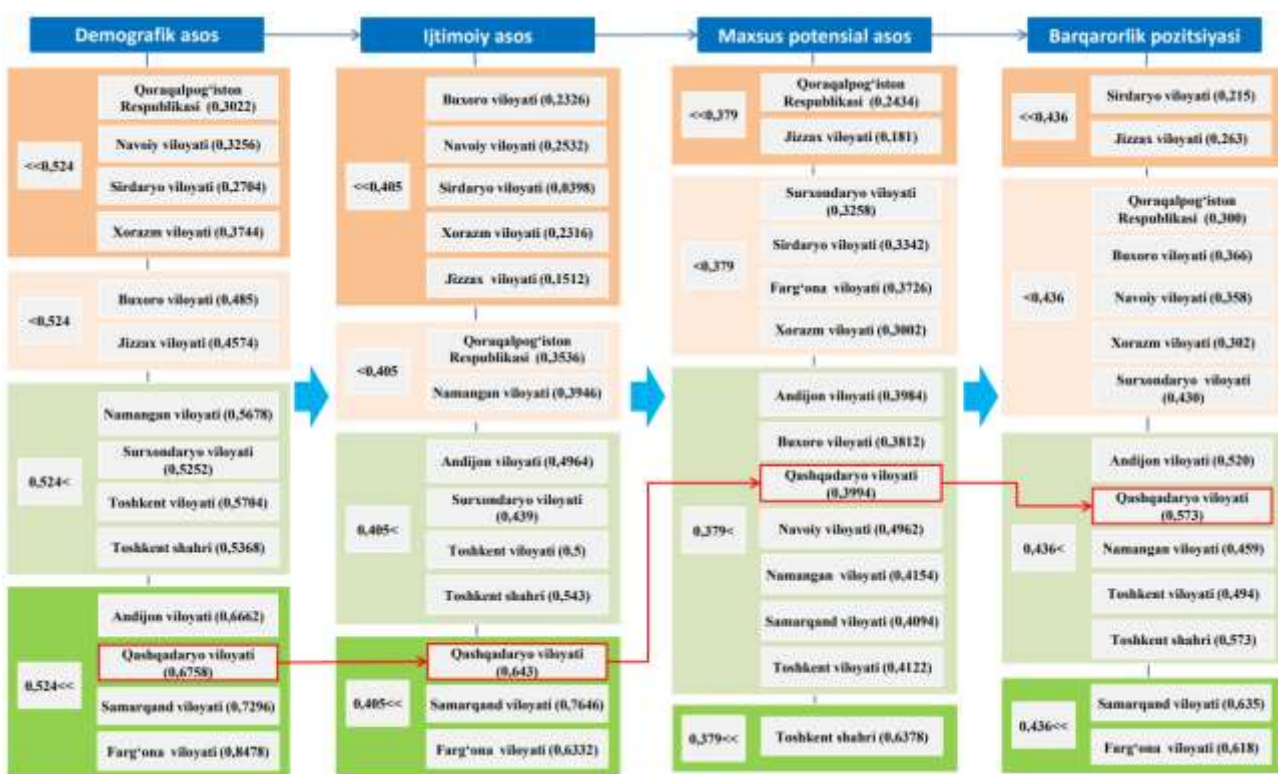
Demografik asos

<<0,524
Qoraqalpog'iston Respublikasi (0,3022)
Navoiy viloyati (0,3256)
Sirdaryo viloyati (0,2704)
Xorazm viloyati (0,3744)

<0,524
Buxoro viloyati (0,485)
Jizzax viloyati (0,4574)

0,524<
Namangan viloyati (0,5678)
Surxondaryo viloyati (0,5252)
Toshkent viloyati (0,5704)
Toshkent shahri (0,5368)

0,524<<
Andijon viloyati (0,6662)
Qashqadaryo viloyati (0,6758)
Samarqand viloyati (0,7296)
Farg'ona viloyati (0,8478)

Ijtimoiy asos

<<0,405
Buxoro viloyati (0,2326)
Navoiy viloyati (0,2532)
Sirdaryo viloyati (0,0398)
Xorazm viloyati (0,2316)
Jizzax viloyati (0,1512)

<0,405
Qoraqalpog'iston Respublikasi (0,3536)
Namangan viloyati (0,3946)

0,405<
Andijon viloyati (0,4964)
Surxondaryo viloyati (0,439)
Toshkent viloyati (0,5)
Toshkent shahri (0,543)

0,405<<
Qashqadaryo viloyati (0,643)
Samarqand viloyati (0,7646)
Farg'ona viloyati (0,6332)

Maxsus potensial asos

<<0,379
Qoraqalpog'iston Respublikasi (0,2434)
Jizzax viloyati (0,181)

<0,379
Surxondaryo viloyati (0,3258)
Sirdaryo viloyati (0,3342)
Farg'ona viloyati (0,3726)
Xorazm viloyati (0,3002)

0,379<
Andijon viloyati (0,3984)
Buxoro viloyati (0,3812)
Qashqadaryo viloyati (0,3994)
Navoiy viloyati (0,4962)
Namangan viloyati (0,4154)
Samarqand viloyati (0,4094)
Toshkent viloyati (0,4122)

0,379<<
Toshkent shahri (0,6378)

Barqarorlik pozitsiyasi

<<0,436
Sirdaryo viloyati (0,215)
Jizzax viloyati (0,263)

<0,436
Qoraqalpog'iston Respublikasi (0,300)
Buxoro viloyati (0,366)
Navoiy viloyati (0,358)
Xorazm viloyati (0,302)
Surxondaryo viloyati (0,430)

0,436<
Andijon viloyati (0,520)
Qashqadaryo viloyati (0,573)
Namangan viloyati (0,459)
Toshkent viloyati (0,494)
Toshkent shahri (0,573)

0,436<<
Samarqand viloyati (0,635)
Farg'ona viloyati (0,618)